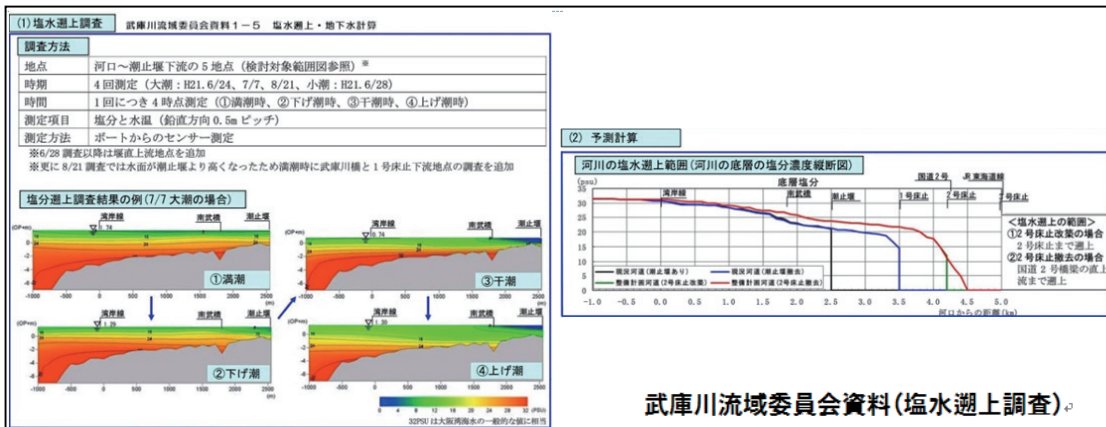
(1) 塩水遡上調査　武庫川流域委員会資料１－５　塩水遡上・地下水計算

調査方法

| 地点 | 河口～潮止堰下流の５地点（検討対象範囲図参照）※ |
|---|---|
| 時期 | ４回測定（大潮：H21.6/24、7/7、8/21、小潮：H21.6/28） |
| 時間 | １回につき４時点測定（①満潮時、②下げ潮時、③干潮時、④上げ潮時） |
| 測定項目 | 塩分と水温（鉛直方向 0.5m ピッチ） |
| 測定方法 | ボートからのセンサー測定 |

※6/28 調査以降は堰直上流地点を追加
※更に 8/21 調査では水面が潮止堰より高くなったため満潮時に武庫川橋と１号床止下流地点の調査を追加

塩分遡上調査結果の例 (7/7 大潮の場合)

(OP+m) 湾岸線 南武橋 潮止堰 ①満潮
(OP+m) 湾岸線 南武橋 潮止堰 ③干潮
(OP+m) 湾岸線 南武橋 潮止堰 ②下げ潮
(OP+m) 湾岸線 南武橋 潮止堰 ④上げ潮
-1000 -500 0 500 1000 1500 2000 2500 (m)
0 4 8 12 16 20 24 28 32 (PSU)
32PSU は大阪湾海水の一般的な値に相当

(2) 予測計算

河川の塩水遡上範囲（河川の底層の塩分濃度縦断図）

(psu) 底層塩分 湾岸線 南武橋 潮止堰 国道２号 JR東海道線 １号床止 ２号床止 ３号床止
35 30 25 20 15 10 5 0
-1.0 -0.5 0.0 0.5 1.0 1.5 2.0 2.5 3.0 3.5 4.0 4.5 5.0
河口からの距離（km）

現況河道（潮止堰あり）　現況河道（潮止堰撤去）
整備計画河道（２号床止改築）　整備計画河道（２号床止撤去）

＜塩水遡上の範囲＞
①２号床止改築の場合
２号床止まで遡上
②２号床止撤去の場合
国道２号橋梁の直上流まで遡上

武庫川流域委員会資料（塩水遡上調査）